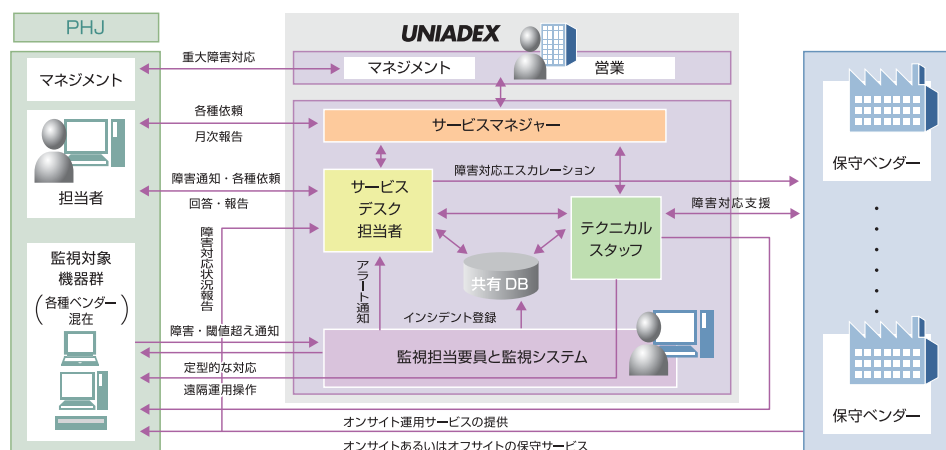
PHJ

マネジメント

担当者

監視対象
機器群
(各種ベンダー
混在)

重大障害対応

各種依頼

月次報告

障害通知・各種依頼

回答・報告

障害対応状況報告

障害・閾値超え通知

定型的な対応

遠隔運用操作

UNIADEX

マネジメント

営業

サービスマネジャー

サービス
デスク
担当者

障害対応エスカレーション

テクニカル
スタッフ

共有DB

アラート通知

インシデント登録

監視担当要員と監視システム

障害対応支援

保守ベンダー

保守ベンダー

オンサイト運用サービスの提供

オンサイトあるいはオフサイトの保守サービス